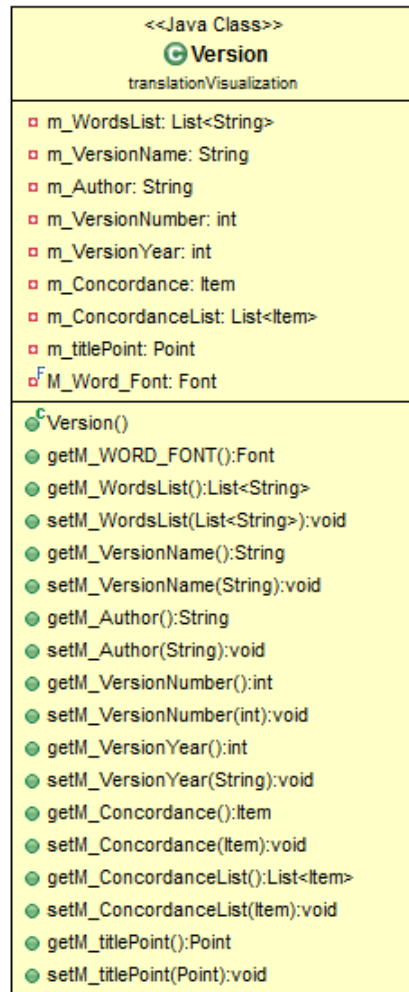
<<Java Class>>
Version
translationVisualization

m_WordsList: List<String>
m_VersionName: String
m_Author: String
m_VersionNumber: int
m_VersionYear: int
m_Concordance: Item
m_ConcordanceList: List<Item>
m_titlePoint: Point
M_Word_Font: Font

Version()
getM_WORD_FONT():Font
getM_WordsList():List<String>
setM_WordsList(List<String>):void
getM_VersionName():String
setM_VersionName(String):void
getM_Author():String
setM_Author(String):void
getM_VersionNumber():int
setM_VersionNumber(int):void
getM_VersionYear():int
setM_VersionYear(String):void
getM_Concordance():Item
setM_Concordance(Item):void
getM_ConcordanceList():List<Item>
setM_ConcordanceList(Item):void
getM_titlePoint():Point
setM_titlePoint(Point):void